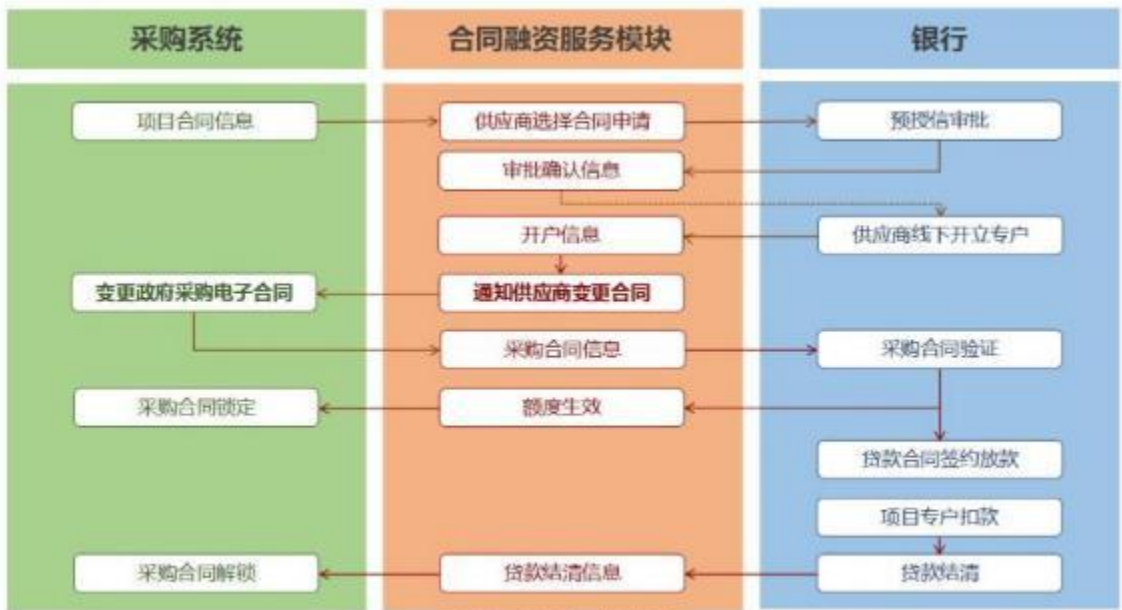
采购系统

项目合同信息

变更政府采购电子合同

采购合同锁定

采购合同解锁

合同融资服务模块

供应商选择合同申请

审批确认信息

开户信息

通知供应商变更合同

采购合同信息

额度生效

贷款结清信息

银行

预授信审批

供应商线下开立专户

采购合同验证

贷款合同签约放款

项目专户扣款

贷款结清